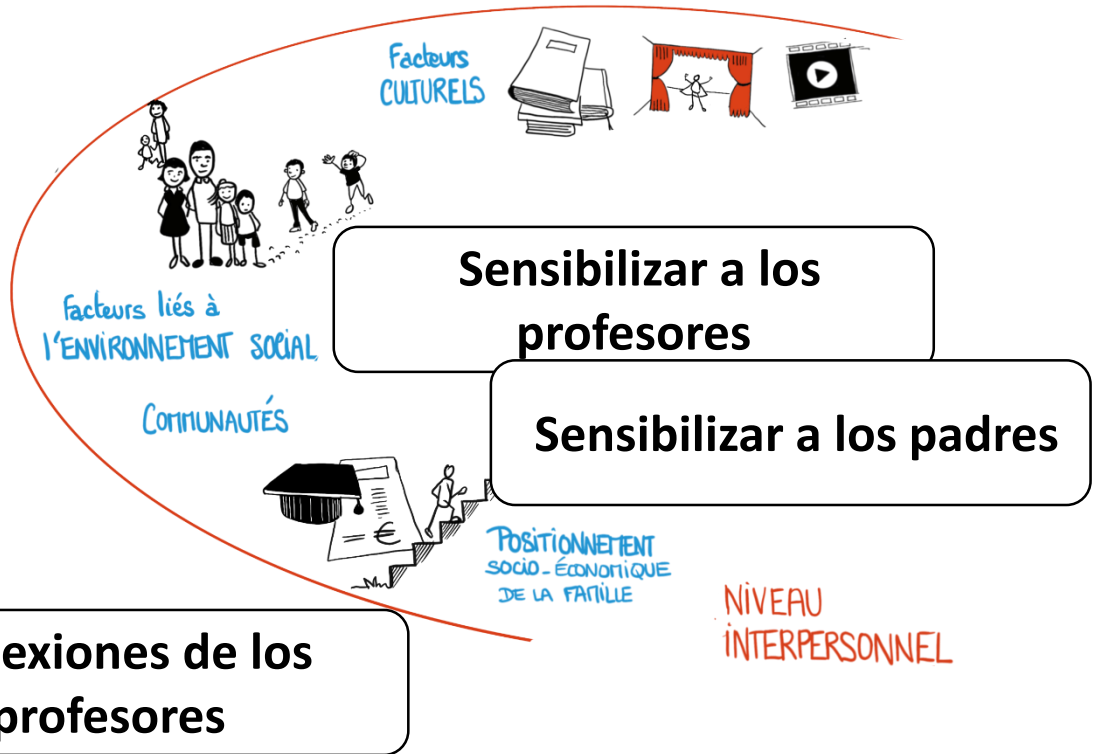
Facteurs CULTURELS

Facteurs liés à l'ENVIRONNEMENT SOCIAL

COMMUNAUTÉS

Sensibilizar a los profesores

Sensibilizar a los padres

€

POSITIONNEMENT SOCIO-ÉCONOMIQUE DE LA FAMILLE

NIVEAU INTERPERSONNEL

exiones de los profesores